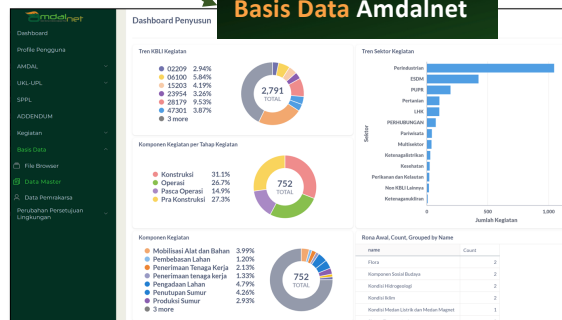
Amdalnet

Basis Data Amdalnet

Dashboard
Profile Pengguna
AMDAL
UKL-UPL
SPPL
ADDENDUM
Kegiatan
Basis Data
File Browser
Data Master
Data Pemrakarsa
Perubahan Persetujuan Lingkungan

Dashboard Penyusun

Tren KBLI Kegiatan
02309 2.94%
06100 5.84%
15203 4.19%
23954 3.26%
28179 9.53%
47301 3.87%
3 more
2,791 TOTAL

Tren Sektor Kegiatan
Perindustrian
ESDM
PUPR
Pertanian
LHK
PERHUBUNGAN
Pariwisata
Multisektor
Ketenagalistrikan
Kesehatan
Perikanan dan Kelautan
Non KBLI Lainnya
Ketenagakerjaan
Sektor
0
500
1,000
Jumlah Kegiatan

Komponen Kegiatan per Tahap Kegiatan
Konstruksi 31.1%
Operasi 26.7%
Pasca Operasi 14.9%
Pra Konstruksi 27.3%
752 TOTAL

Komponen Kegiatan
Mobilisasi Alat dan Bahan 3.99%
Pembebasan Lahan 1.20%
Penerimaan Tenaga Kerja 2.13%
Penerimaan tenaga kerja 1.33%
Pengadaan Lahan 4.79%
Penutupan Sumur 4.26%
Produksi Sumur 2.93%
3 more
752 TOTAL

Rona Awal, Count, Grouped by Name
| name | Count |
|---|---|
| Flora | 2 |
| Komponen Sosial Budaya | 2 |
| Kondisi Hidrogeologi | 2 |
| Kondisi Iklim | 2 |
| Kondisi Medan Listrik dan Medan Magnet | 1 |